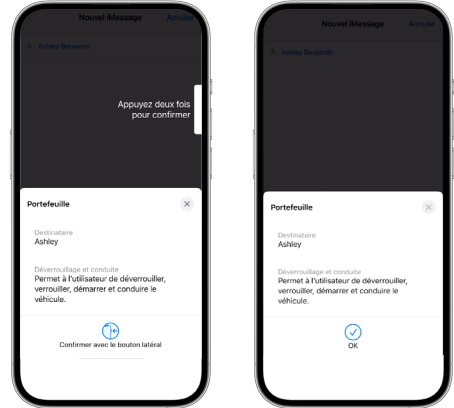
Nouvel iMessage
Annuler

À : Ashley Benjamin

Appuyez deux fois pour confirmer

Portefeuille

Destinataire
Ashley

Déverrouillage et conduite
Permet à l'utilisateur de déverrouiller, verrouiller, démarrer et conduire le véhicule.

Confirmer avec le bouton latéral

Nouvel iMessage
Annuler

À : Ashley Benjamin

Portefeuille

Destinataire
Ashley

Déverrouillage et conduite
Permet à l'utilisateur de déverrouiller, verrouiller, démarrer et conduire le véhicule.

OK